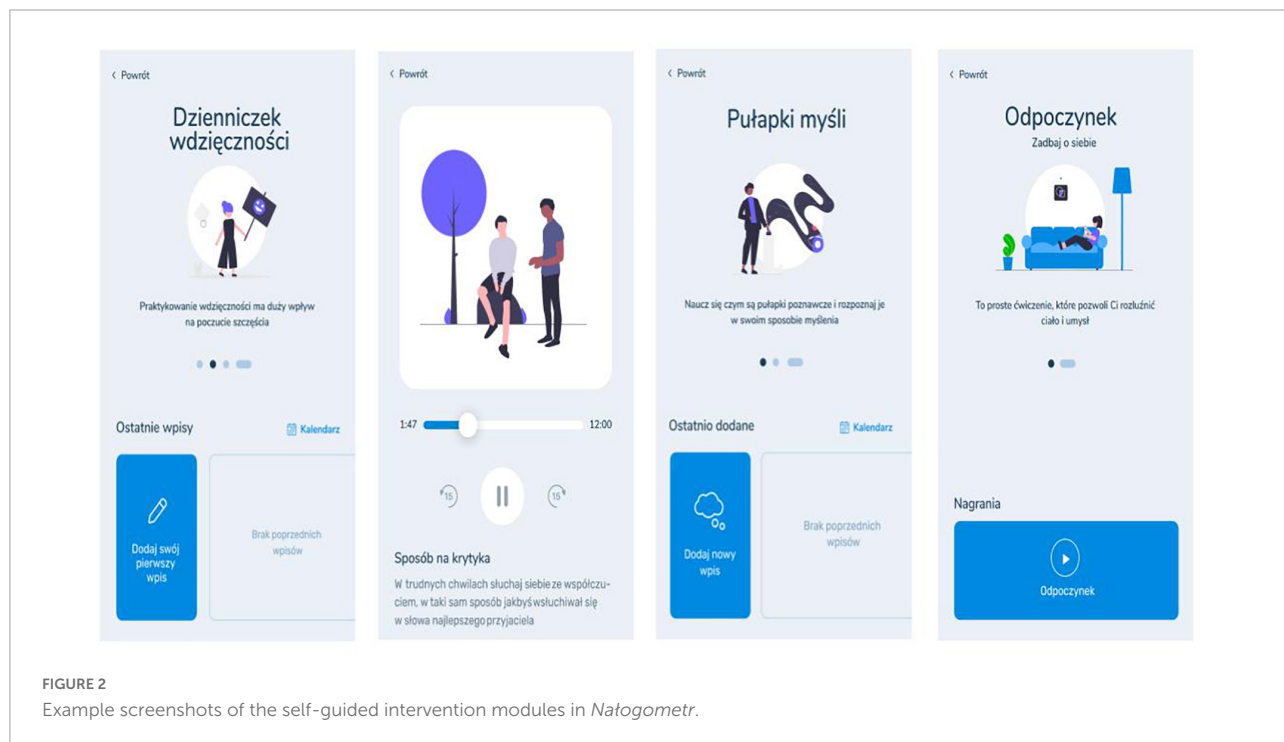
‹ Powrót

Dzienniczek wdzięczności

Praktykowanie wdzięczności ma duży wpływ na poczucie szczęścia

Ostatnie wpisy

Kalendarz

Dodaj swój pierwszy wpis

Brak poprzednich wpisów

‹ Powrót

1:47

12:00

15

15

Sposób na krytyka

W trudnych chwilach słuchaj siebie ze współczuciem, w taki sam sposób jakbyś wsłuchiwał się w słowa najlepszego przyjaciela

‹ Powrót

Pułapki myśli

Naucz się czym są pułapki poznawcze i rozpoznaj je w swoim sposobie myślenia

Ostatnio dodane

Kalendarz

Dodaj nowy wpis

Brak poprzednich wpisów

‹ Powrót

Odpoczynek

Zadbaj o siebie

To proste ćwiczenie, które pozwoli Ci rozluźnić ciało i umysł

Nagrania

Odpoczynek

FIGURE 2

Example screenshots of the self-guided intervention modules in Nałogometr.